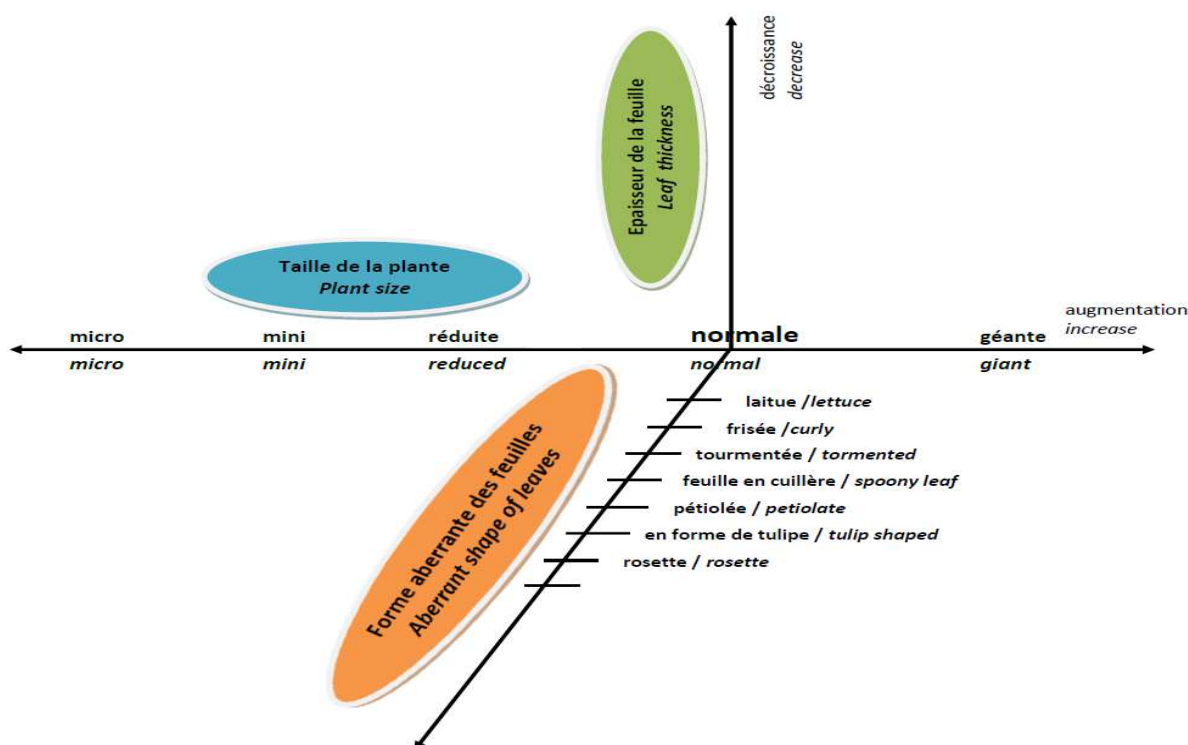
décroissance
decrease

Epaisseur de la feuille
Leaf thickness

Taille de la plante
Plant size

augmentation
increase

micro
micro

mini
mini

réduite
reduced

normale
normal

géante
giant

Forme aberrante des feuilles
Aberrant shape of leaves

laitue / lettuce
frisée / curly
tourmentée / tormented
feuille en cuillère / spoony leaf
pétiolée / petiolate
en forme de tulipe / tulip shaped
rosette / rosette